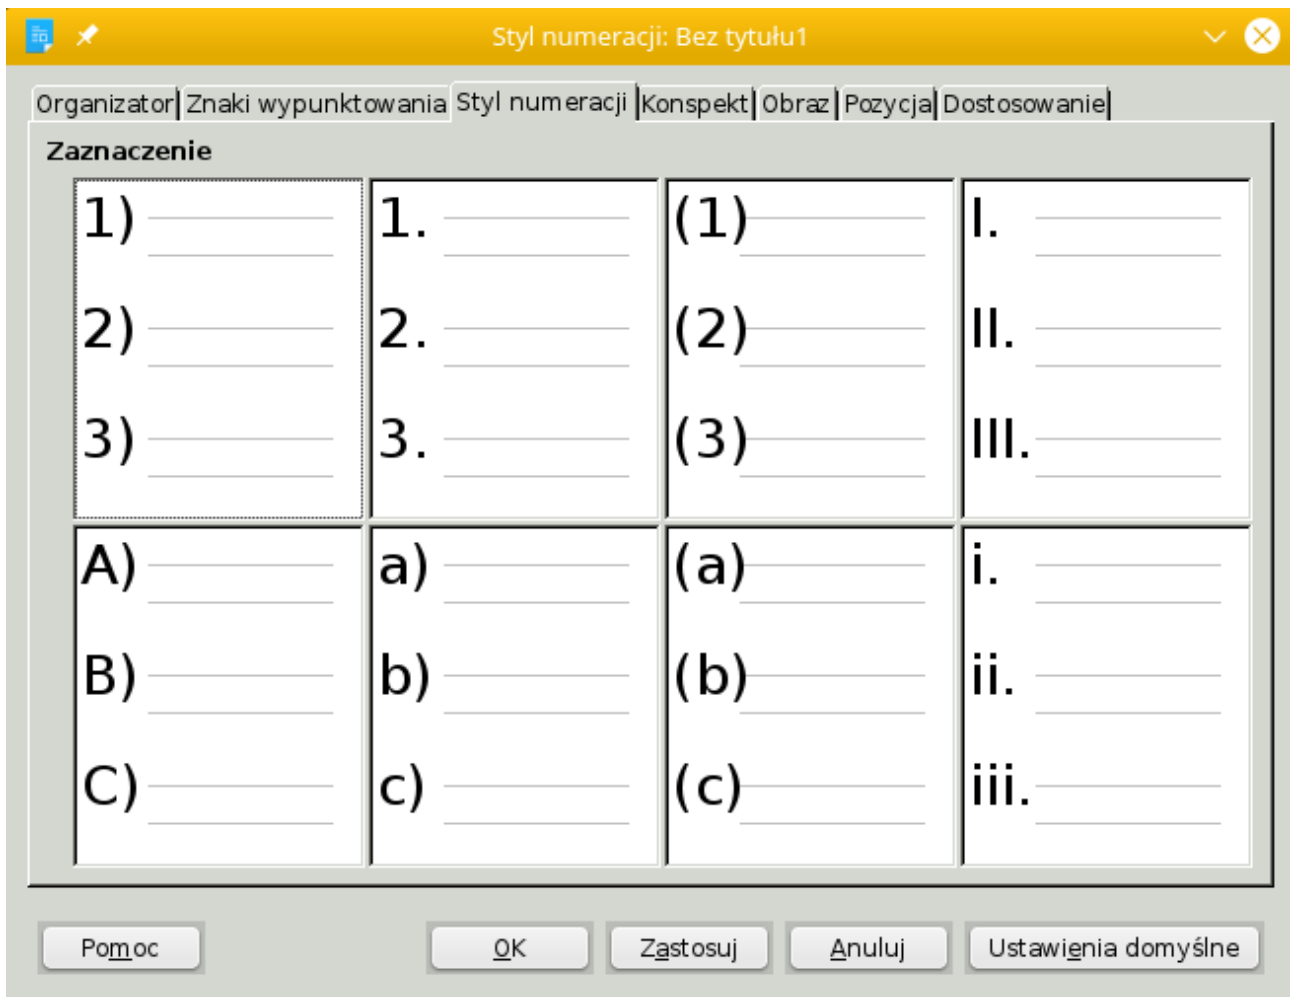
Styl numeracji: Bez tytułu1

Organizator | Znaki wypunktowania | Styl numeracji | Konspekt | Obraz | Pozycja | Dostosowanie

Zaznaczenie

| 1) 2) 3) | 1. 2. 3. | (1) (2) (3) | I. II. III. |
|---|---|---|---|
| A) B) C) | a) b) c) | (a) (b) (c) | i. ii. iii. |

Pomoc OK Zastosuj Anuluj Ustawienia domyślne